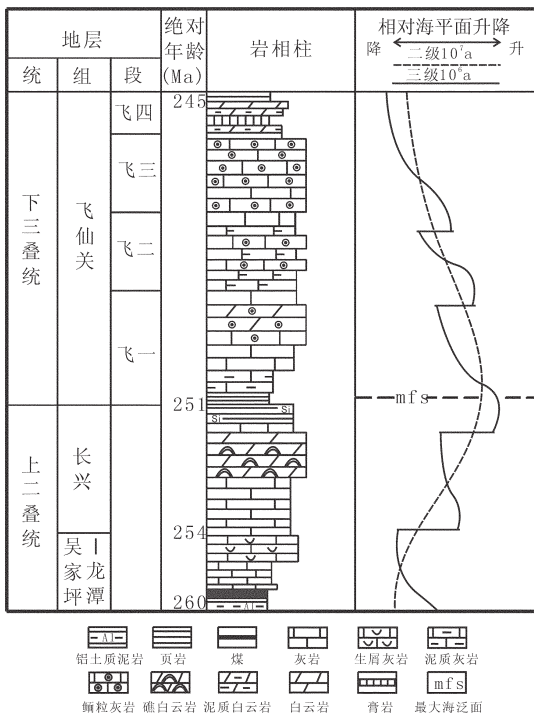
| 地层 | | | 绝对年龄(Ma) | 岩相柱 | 相对海平面升降 |
|---|---|---|---|---|---|
| 统 | 组 | 段 | | | 降 升 二级$10^7$a 三级$10^6$a |
| 下三叠统 | 飞仙关 | 飞四 | 245 | | |
| | | 飞三 | | | |
| | | 飞二 | | | |
| | | 飞一 | | | |
| 上二叠统 | 长兴 | | 251 | Si Si | mfs |
| | 吴家坪 \| 龙潭 | | 254 | | |
| | | | 260 | Al | |

Al 铝土质泥岩 页岩 煤 灰岩 生屑灰岩 泥质灰岩
鲕粒灰岩 礁白云岩 泥质白云岩 白云岩 膏岩 mfs 最大海泛面